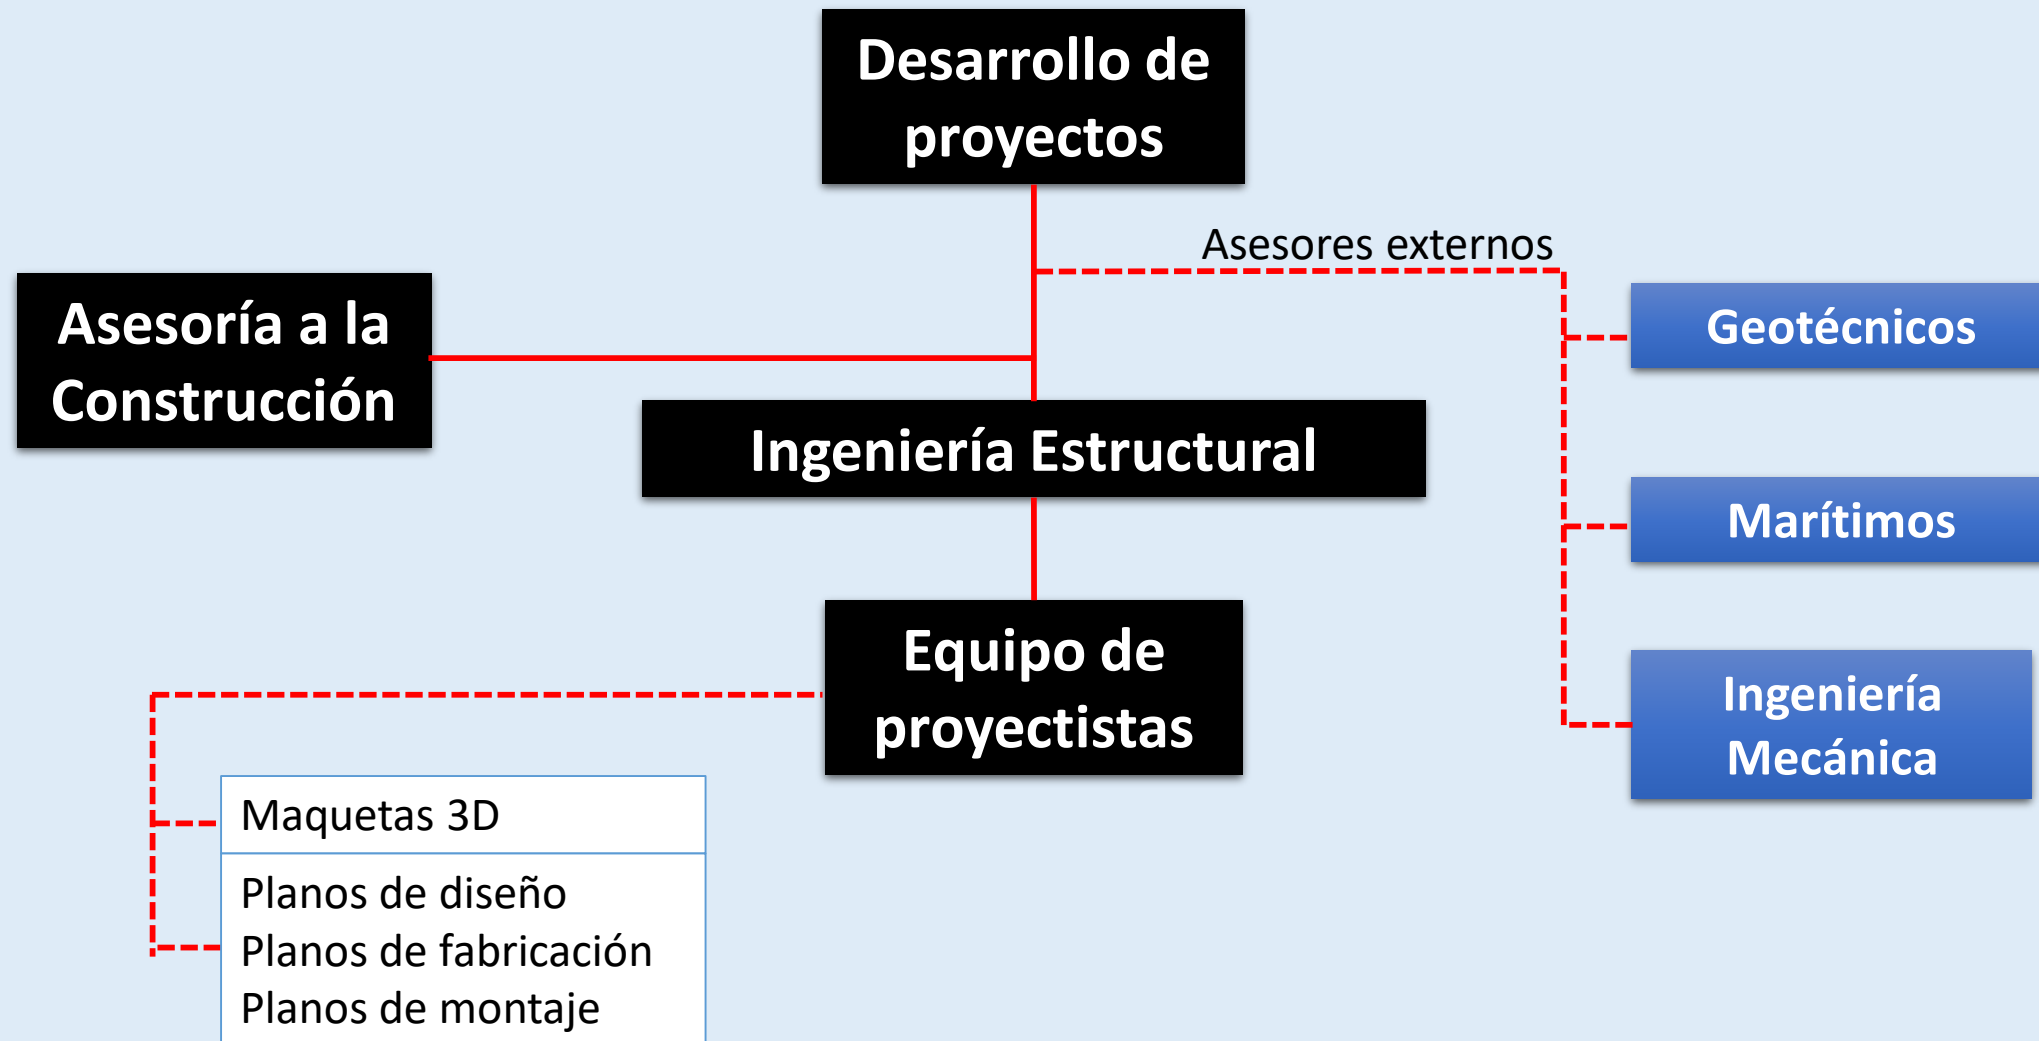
Desarrollo de proyectos

Asesores externos

Asesoría a la Construcción

Ingeniería Estructural

Geotécnicos

Marítimos

Ingeniería Mecánica

Equipo de proyectistas

Maquetas 3D

Planos de diseño
Planos de fabricación
Planos de montaje